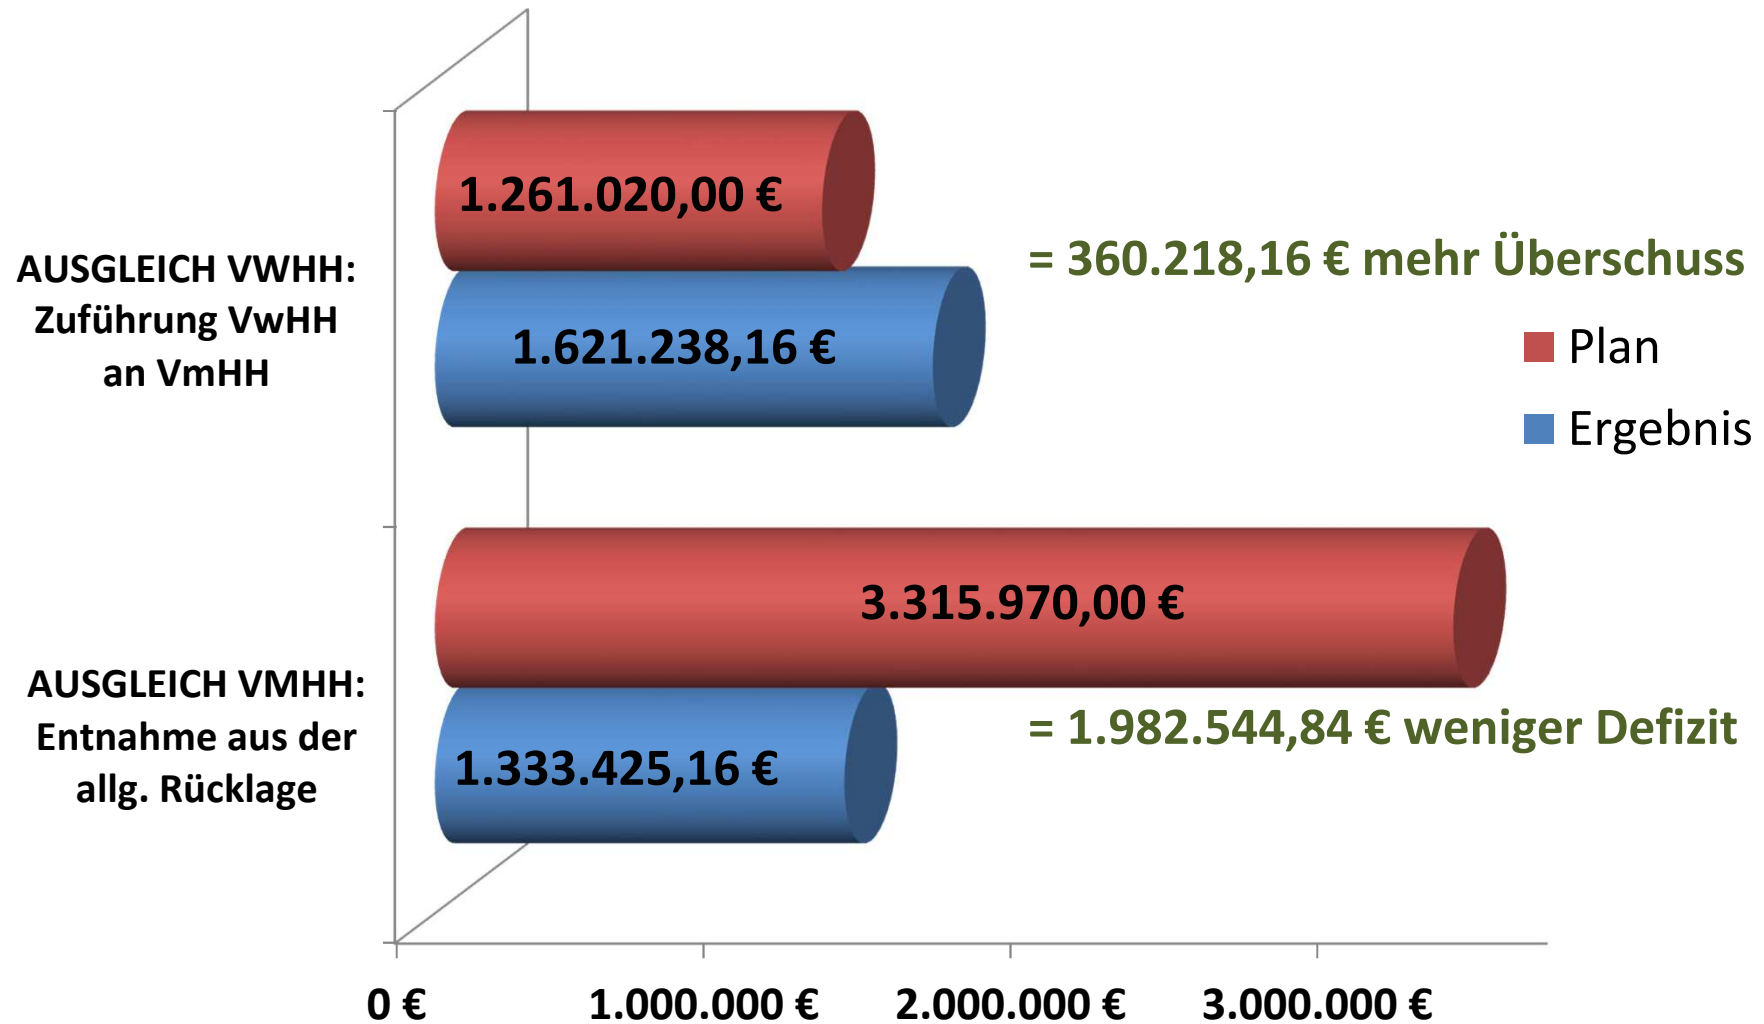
AUSGLEICH VWHH: Zuführung VwHH an VmHH

1.261.020,00 €

1.621.238,16 €

= 360.218,16 € mehr Überschuss

Plan

Ergebnis

AUSGLEICH VMHH: Entnahme aus der allg. Rücklage

3.315.970,00 €

1.333.425,16 €

= 1.982.544,84 € weniger Defizit

0 €

1.000.000 €

2.000.000 €

3.000.000 €